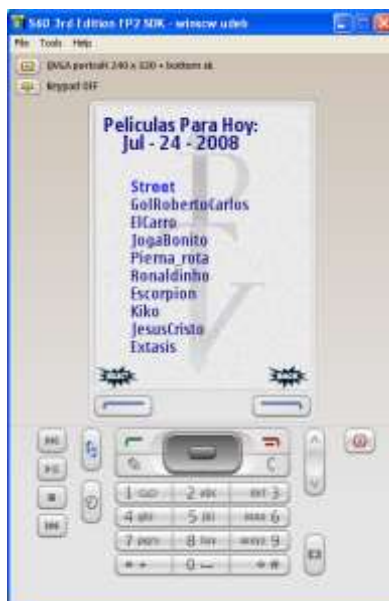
S60 3rd Edition FP2 SDK - winscw udeb
File Tools Help
QVGA portrait 240 x 320 + buttons sk
Keypad OFF

Peliculas Para Hoy:
Jul - 24 - 2008

Street
GolRobertoCarlos
ElCarro
JogaBonito
Pierna_rota
Ronaldinho
Escorpion
Kiko
JesusCristo
Extasis

C
1 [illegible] 2 abc 3 def
4 ghi 5 jkl 6 mno
7 pqrs 8 tuv 9 wxyz
* + 0 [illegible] #